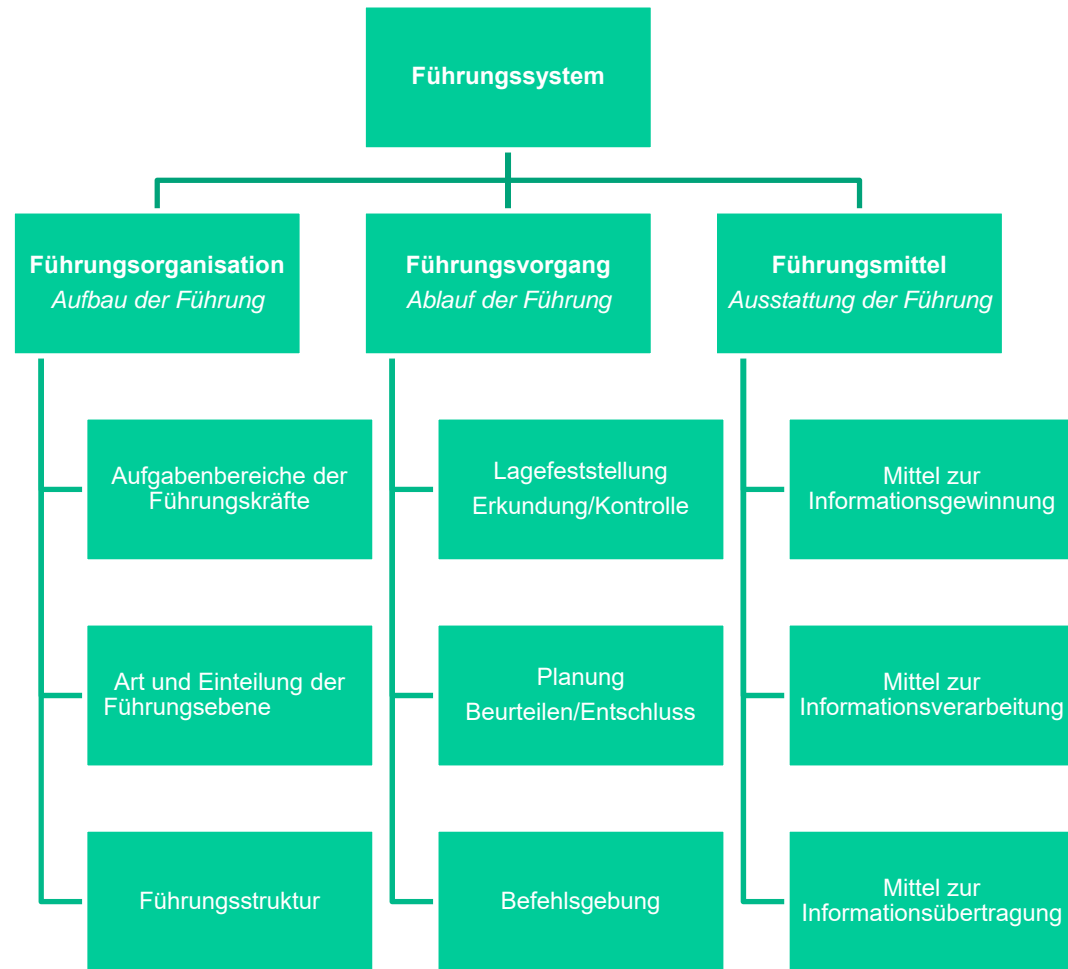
Führungssystem

Führungsorganisation
Aufbau der Führung

Aufgabenbereiche der Führungskräfte

Art und Einteilung der Führungsebene

Führungsstruktur

Führungsvorgang
Ablauf der Führung

Lagefeststellung
Erkundung/Kontrolle

Planung
Beurteilen/Entschluss

Befehlsgebung

Führungsmittel
Ausstattung der Führung

Mittel zur Informationsgewinnung

Mittel zur Informationsverarbeitung

Mittel zur Informationsübertragung